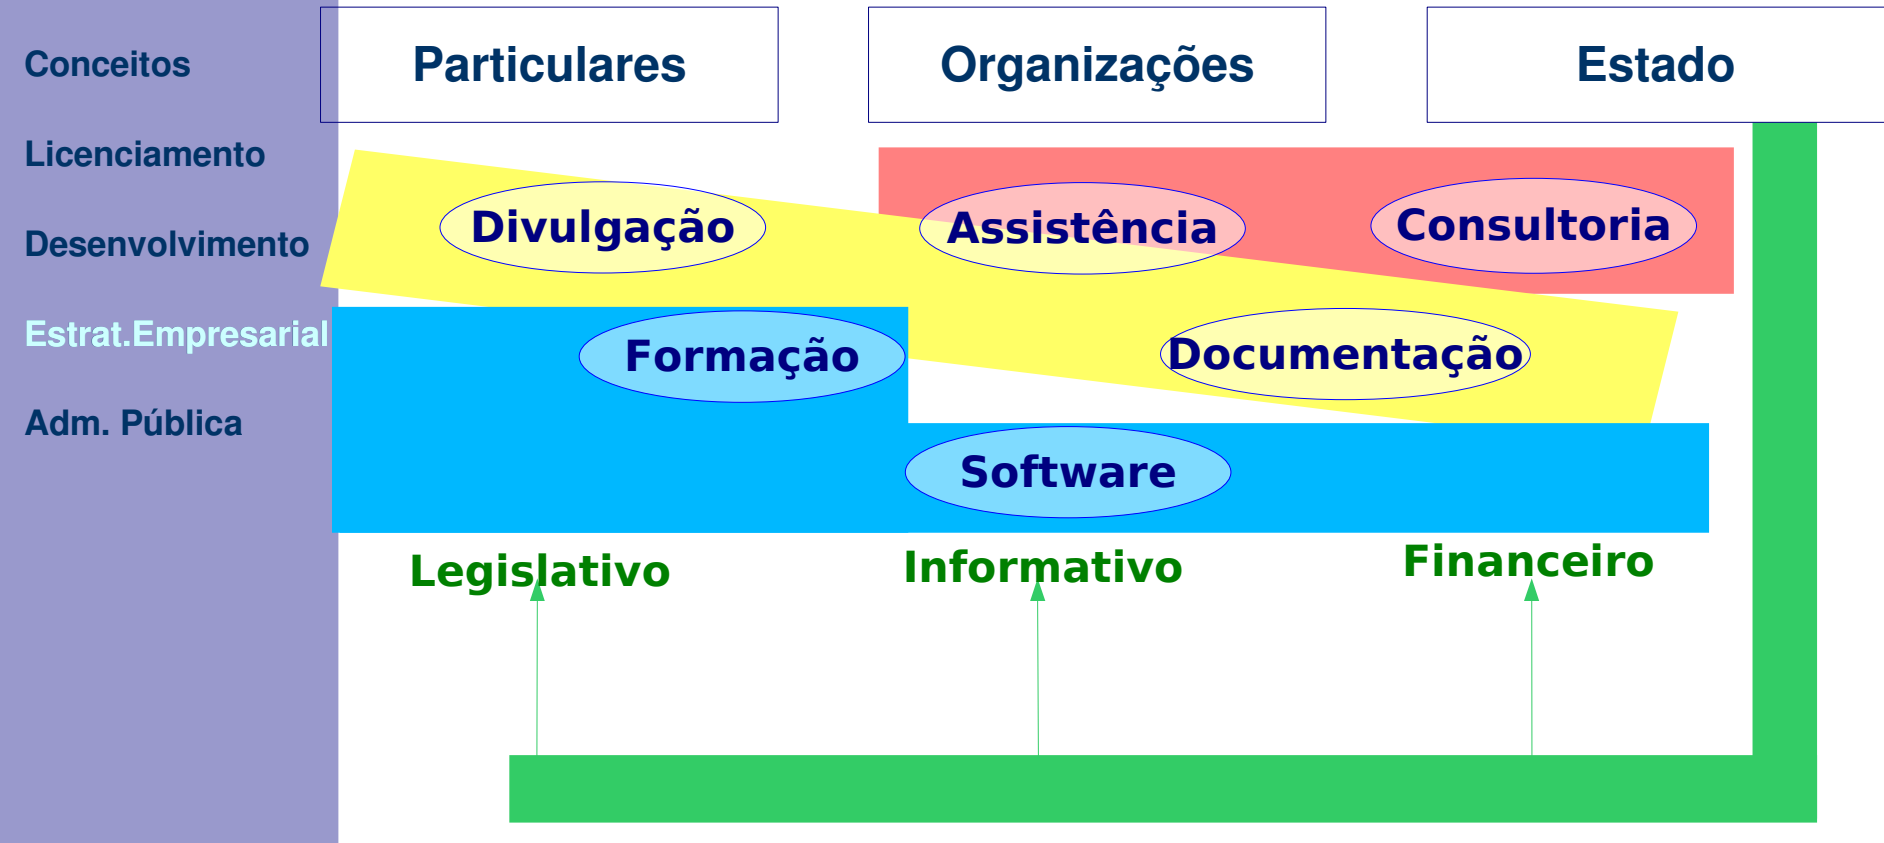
Conceitos

Licenciamento

Desenvolvimento

Estrat.Empresarial

Adm. Pública

Particulares

Organizações

Estado

Divulgação

Assistência

Consultoria

Formação

Documentação

Software

Legislativo

Informativo

Financeiro